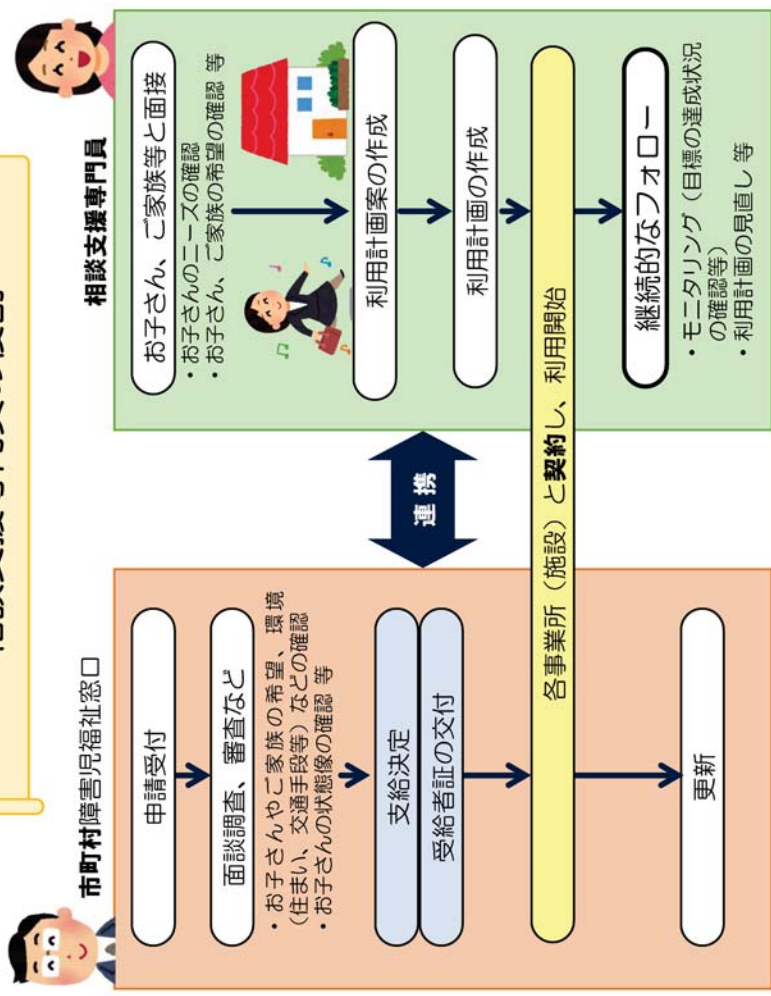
相談支援専門員

お子さん、ご家族等と面接

・お子さんのニーズの確認
・お子さん、ご家族の希望の確認 等

利用計画案の作成

利用計画の作成

各事業所（施設）と契約し、利用開始

継続的なフォロー

・モニタリング（目標の達成状況の確認等）
・利用計画の見直し 等

連携

市町村障害児福祉窓口

申請受付

面談調査、審査など

・お子さんやご家族の希望、環境（住まい、交通手段等）などの確認
・お子さんの状態像の確認 等

支給決定

受給者証の交付

更新